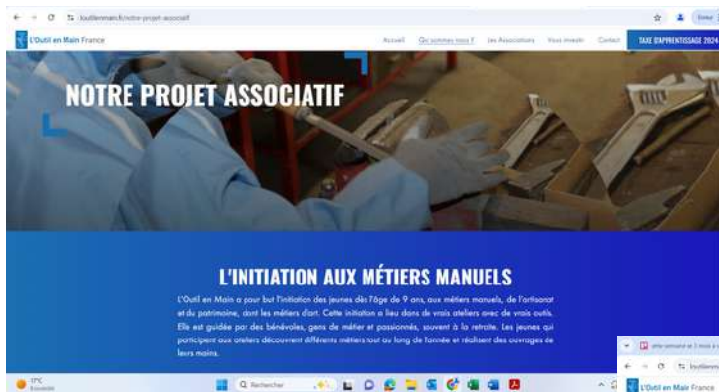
loutilenmain.fr/notre-projet-associatif

L'Outil en Main France

Accueil Qui sommes nous ? Les Associations Vous investir Contact TAXE D'APPRENTISSAGE 2024

NOTRE PROJET ASSOCIATIF

L'INITIATION AUX MÉTIERS MANUELS

L'Outil en Main a pour but l'initiation des jeunes dès l'âge de 9 ans, aux métiers manuels, de l'artisanat et du patrimoine, dont les métiers d'art. Cette initiation a lieu dans de vrais ateliers avec de vrais outils. Elle est guidée par des bénévoles, gens de métier et passionnés, souvent à la retraite. Les jeunes qui participent aux ateliers découvrent différents métiers tout au long de l'année et réalisent des ouvrages de leurs mains.

17°C

Rechercher

L'Outil en Main France